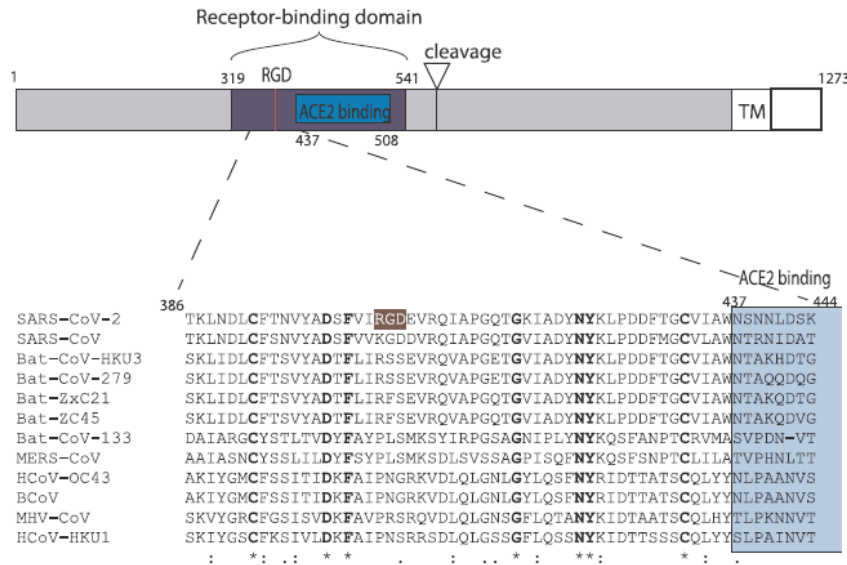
Receptor-binding domain

1

319 RGD

541 cleavage

1273

ACE2 binding

TM

437 508

ACE2 binding

386

437 444

| | |
|---|---|
| SARS-CoV-2 | TKLNDLCFTNVYADSFVIRGDEVRQIAPGQTGKIADYNYKLPDDFTGCVIAWNSNNLDSK |
| SARS-CoV | TKLNDLCFSNVYADSFVVKGDDVRQIAPGQTGVIADYNYKLPDDFMGCVLAWNTRNIDAT |
| Bat-CoV-HKU3 | SKLIDLCFTSVYADTFLIRSSEVRQVAPGETGVIADYNYKLPDDFTGCVIAWNTAKHDTG |
| Bat-CoV-279 | SKLIDLCFTSVYADTFLIRSSEVRQVAPGETGVIADYNYKLPDDFTGCVIAWNTAQQDQG |
| Bat-ZxC21 | SKLIDLCFTSVYADTFLIRFSEVRQVAPGQTGVIADYNYKLPDDFTGCVIAWNTAKQDTG |
| Bat-ZC45 | SKLIDLCFTSVYADTFLIRFSEVRQVAPGQTGVIADYNYKLPDDFTGCVIAWNTAKQDVG |
| Bat-CoV-133 | DAIARGCYSTLTVDYFAYPLSMKSYIRPGSAGNIPLYNYKQSFANPTCRVMASVPDN-VT |
| MERS-CoV | AAIASNCYSSLILDYFSYPLSMKSDLSVSSAGPISQFNYKQSFSNPTCLILATVPHNLTT |
| HCoV-OC43 | AKIYGMCFSSITIDKFAIPNGRKVDLQLGNLGYLQSFNYRIDTTATSCQLYYNLPAANVS |
| BCoV | AKIYGMCFSSITIDKFAIPNGRKVDLQLGNLGYLQSFNYRIDTTATSCQLYYNLPAANVS |
| MHV-CoV | SKVYGRCFGSISVDKFAVPRSRQVDLQLGNSGFLQTANYKIDTAATSCQLHYTLPKNNVT |
| HCoV-HKU1 | SKIYGSCFKSIVLDKFAIPNSRRSDLQLGSSGFLQSSNYKIDTTSSSCQLYYSLPAINVT |
| | : \*: .: \* \* . : .. \* : \*\*: \* : |